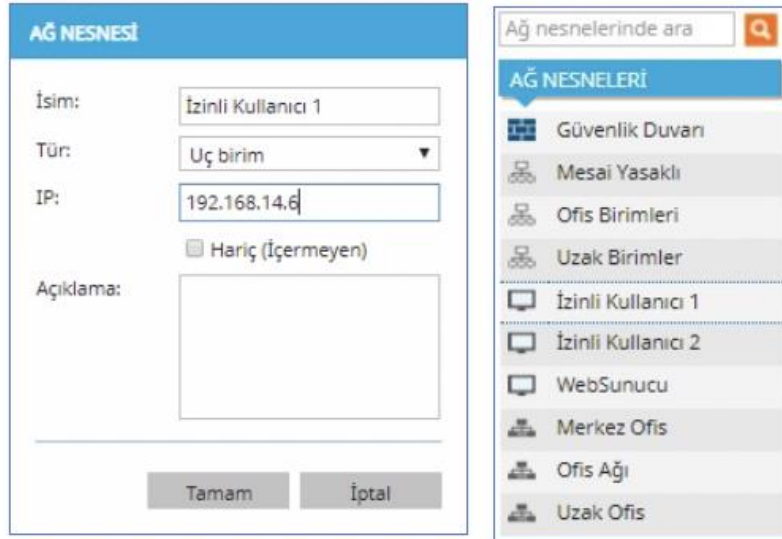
AĞ NESNESİ

İsim: İzinli Kullanıcı 1

Tür: Uç birim

IP: 192.168.14.6

Hariç (İçermeyen)

Açıklama:

Tamam İptal

Ağ nesnelerinde ara

AĞ NESNELERİ

Güvenlik Duvarı

Mesai Yasaklı

Ofis Birimleri

Uzak Birimler

İzinli Kullanıcı 1

İzinli Kullanıcı 2

WebSunucu

Merkez Ofis

Ofis Ağı

Uzak Ofis